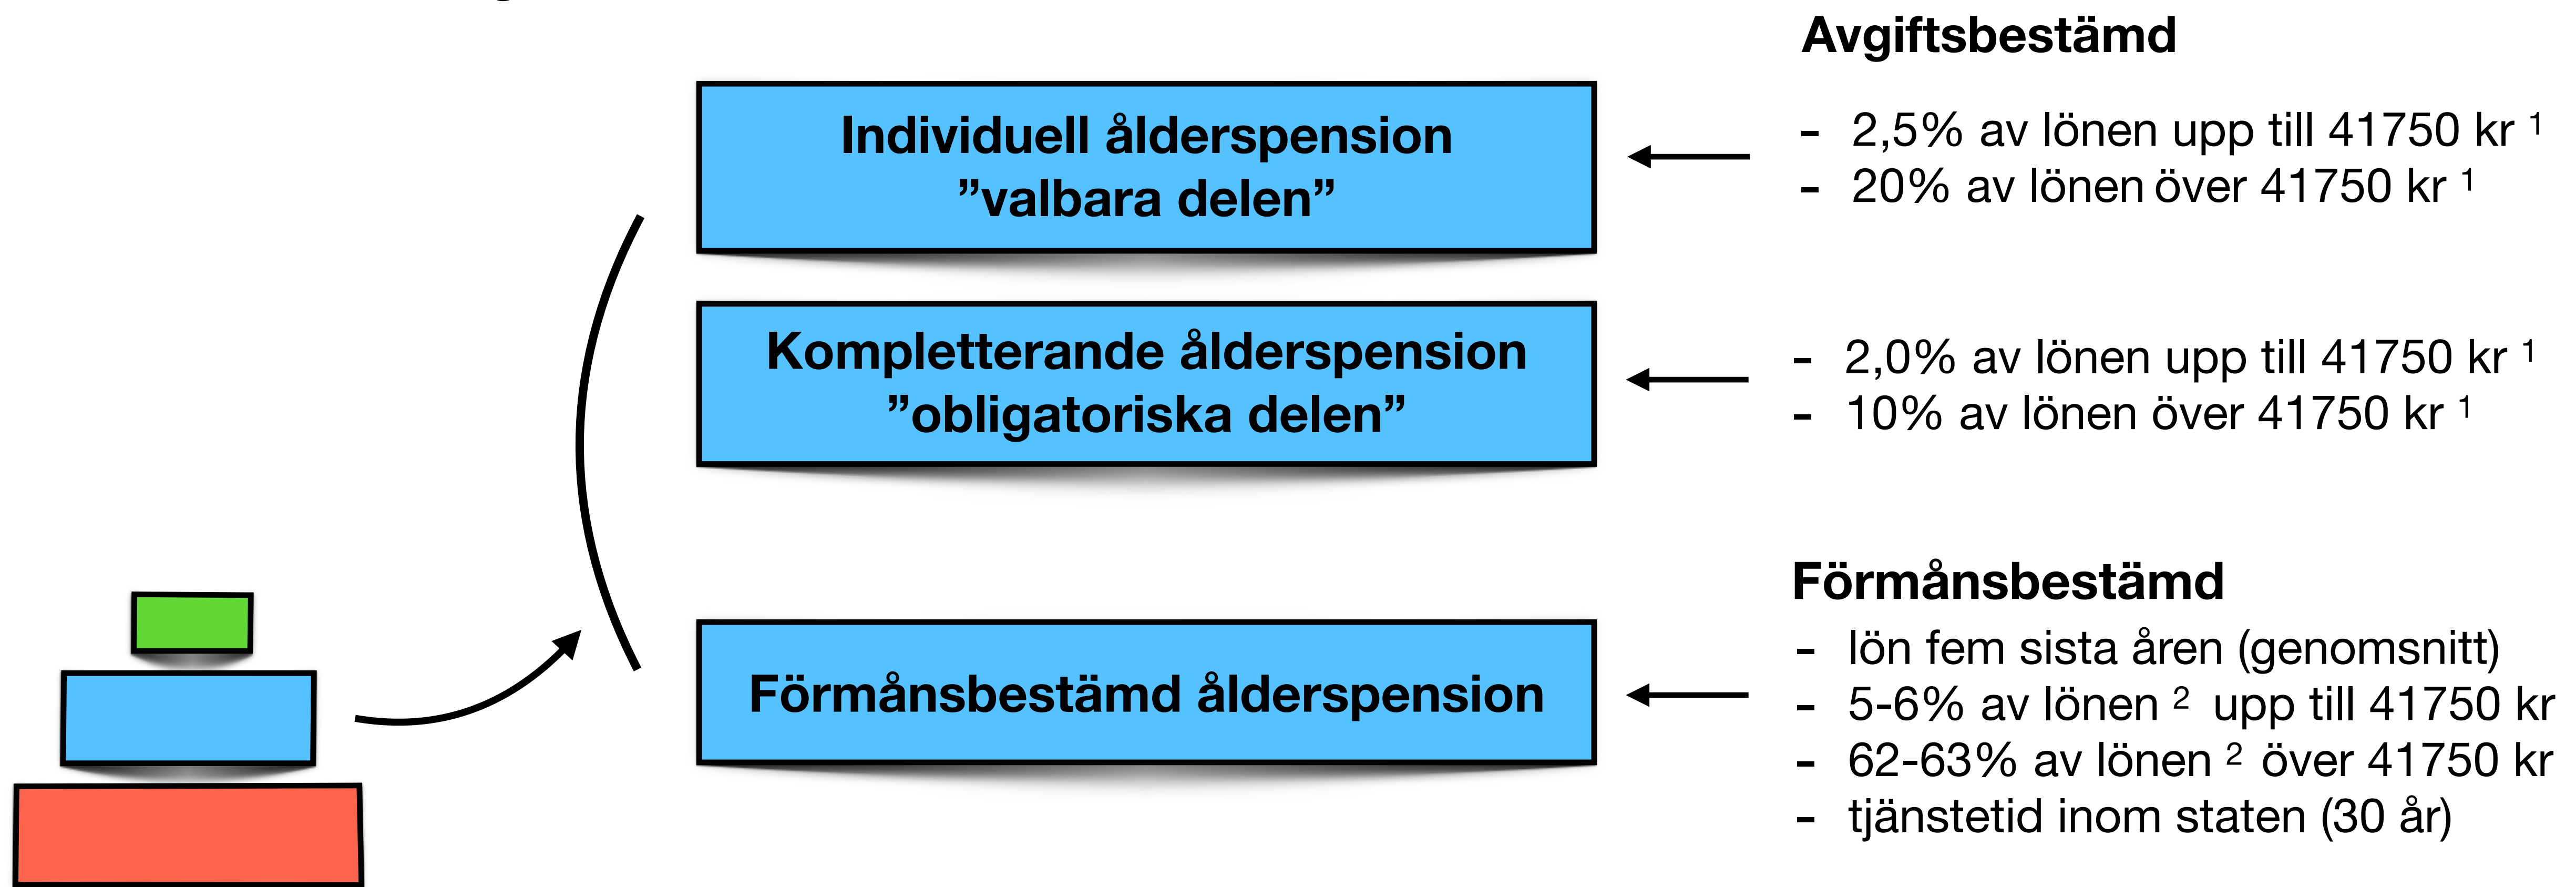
Individuell ålderspension
”valbara delen”

Kompletterande ålderspension
”obligatoriska delen”

Förmånsbestämd ålderspension

Avgiftsbestämd

- 2,5% av lönen upp till 41750 kr $^1$
- 20% av lönen över 41750 kr $^1$

- 2,0% av lönen upp till 41750 kr $^1$
- 10% av lönen över 41750 kr $^1$

Förmånsbestämd

- lön fem sista åren (genomsnitt)
- 5-6% av lönen $^2$ upp till 41750 kr
- 62-63% av lönen $^2$ över 41750 kr
- tjänstetid inom staten (30 år)